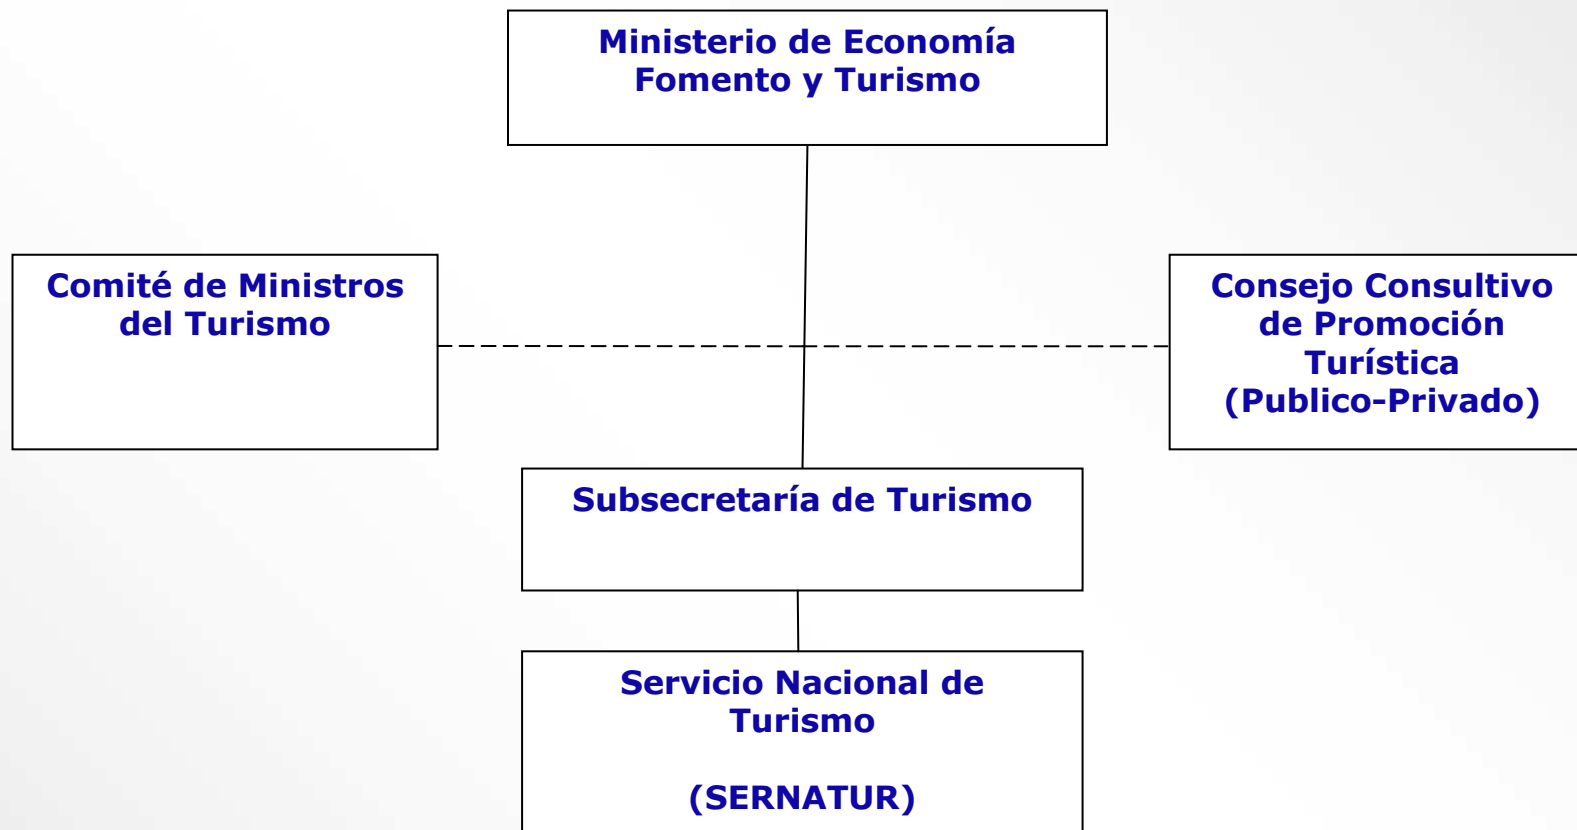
Ministerio de Economía Fomento y Turismo

Comité de Ministros del Turismo

Consejo Consultivo de Promoción Turística (Publico-Privado)

Subsecretaría de Turismo

Servicio Nacional de Turismo

(SERNATUR)